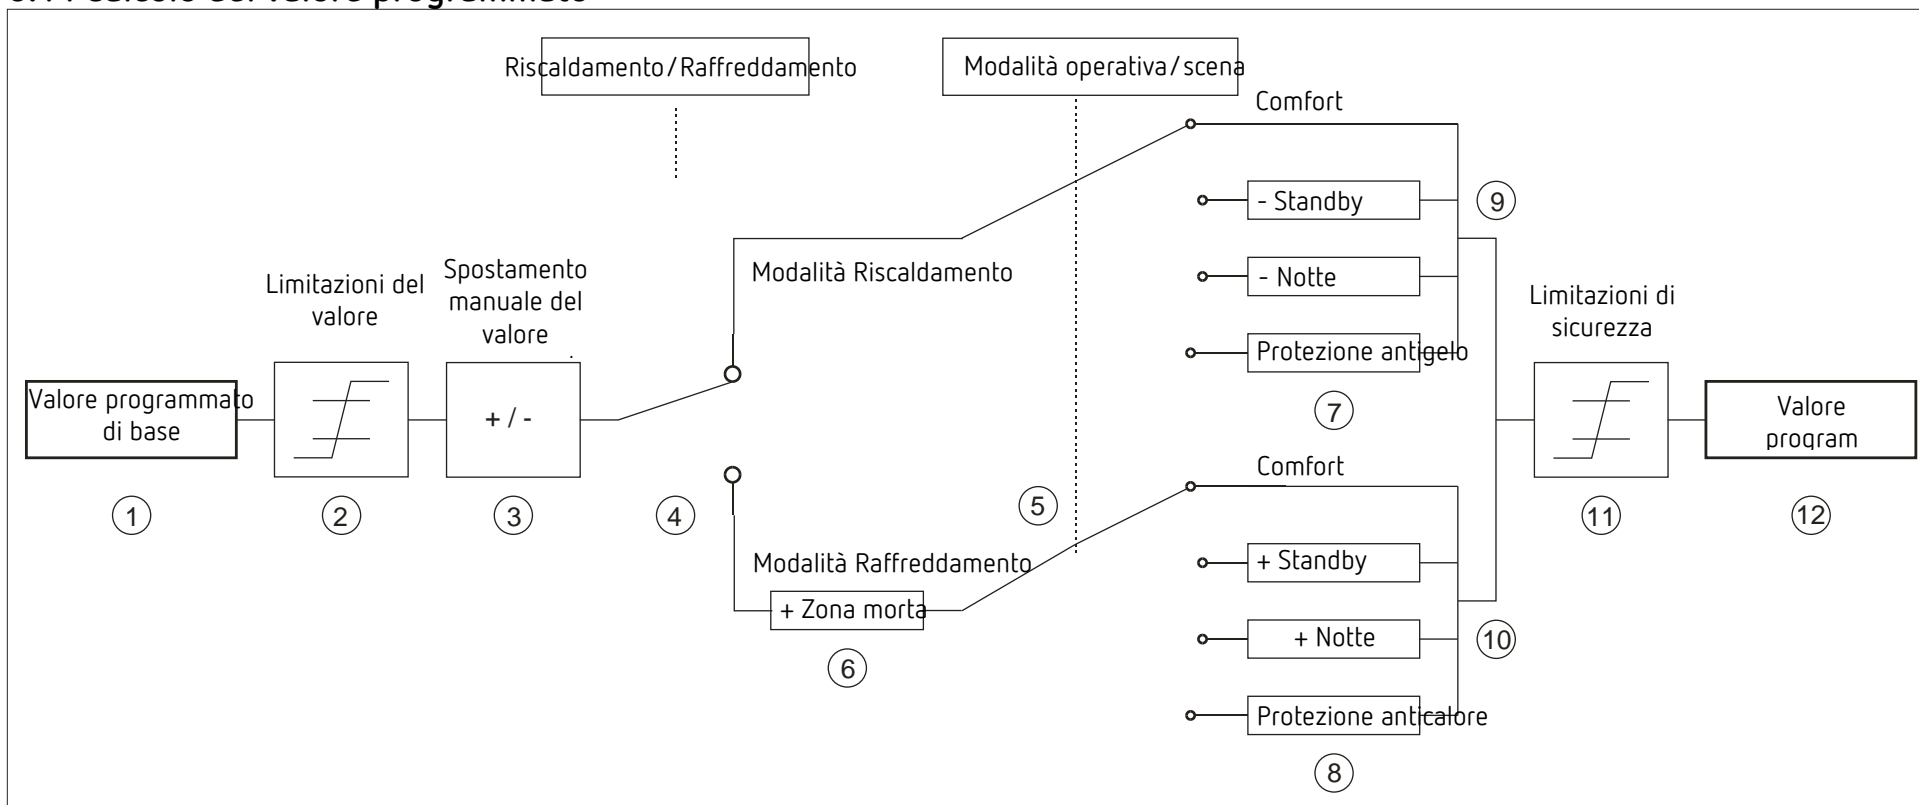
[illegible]

Riscaldamento/Raffreddamento

Modalità operativa/scena

Comfort

- Standby

9

- Notte

Modalità Riscaldamento

Limitazioni del valore

Spostamento manuale del valore

Limitazioni di sicurezza

Protezione antigelo

Valore programmato di base

+ / -

Valore program

7

Comfort

1

2

3

4

5

11

12

+ Standby

Modalità Raffreddamento

+ Zona morta

+ Notte

10

6

Protezione anticalore

8